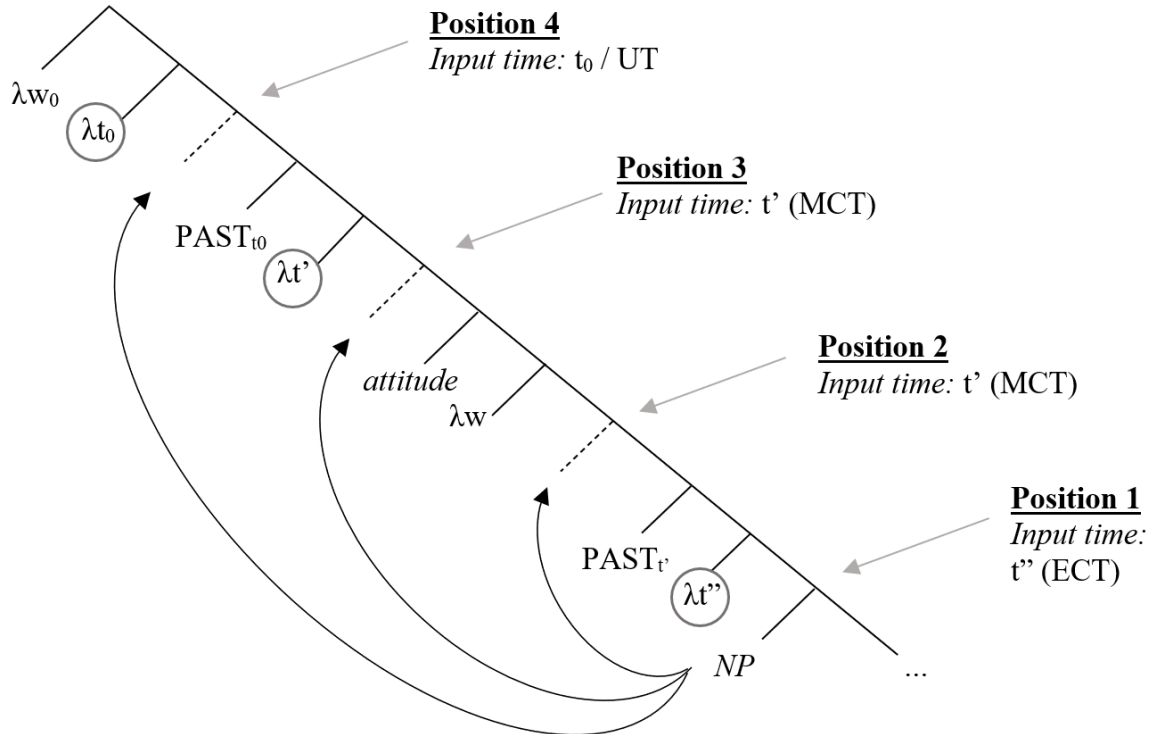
**Position 4**
*Input time:* $t_0$ / UT

$\lambda w_0$

$\lambda t_0$

**Position 3**
*Input time:* t' (MCT)

$PAST_{t0}$

$\lambda t'$

**Position 2**
*Input time:* t' (MCT)

*attitude*

$\lambda w$

**Position 1**
*Input time:* t'' (ECT)

$PAST_{t'}$

$\lambda t''$

*NP*

...